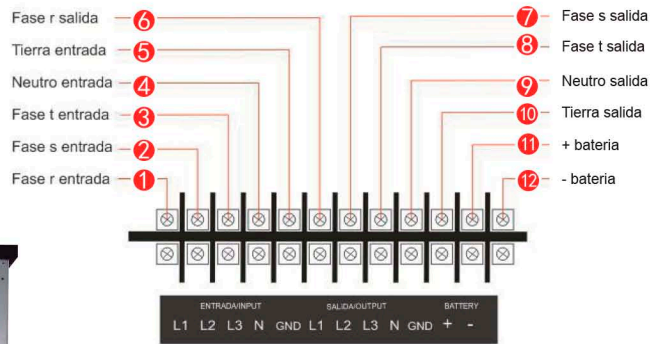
Fase r salida 6
Tierra entrada 5
Neutro entrada 4
Fase t entrada 3
Fase s entrada 2
Fase r entrada 1

7 Fase s salida
8 Fase t salida
9 Neutro salida
10 Tierra salida
11 + bateria
12 - bateria

ENTRADA/INPUT SALIDA/OUTPUT BATTERY
L1 L2 L3 N GND L1 L2 L3 N GND + -